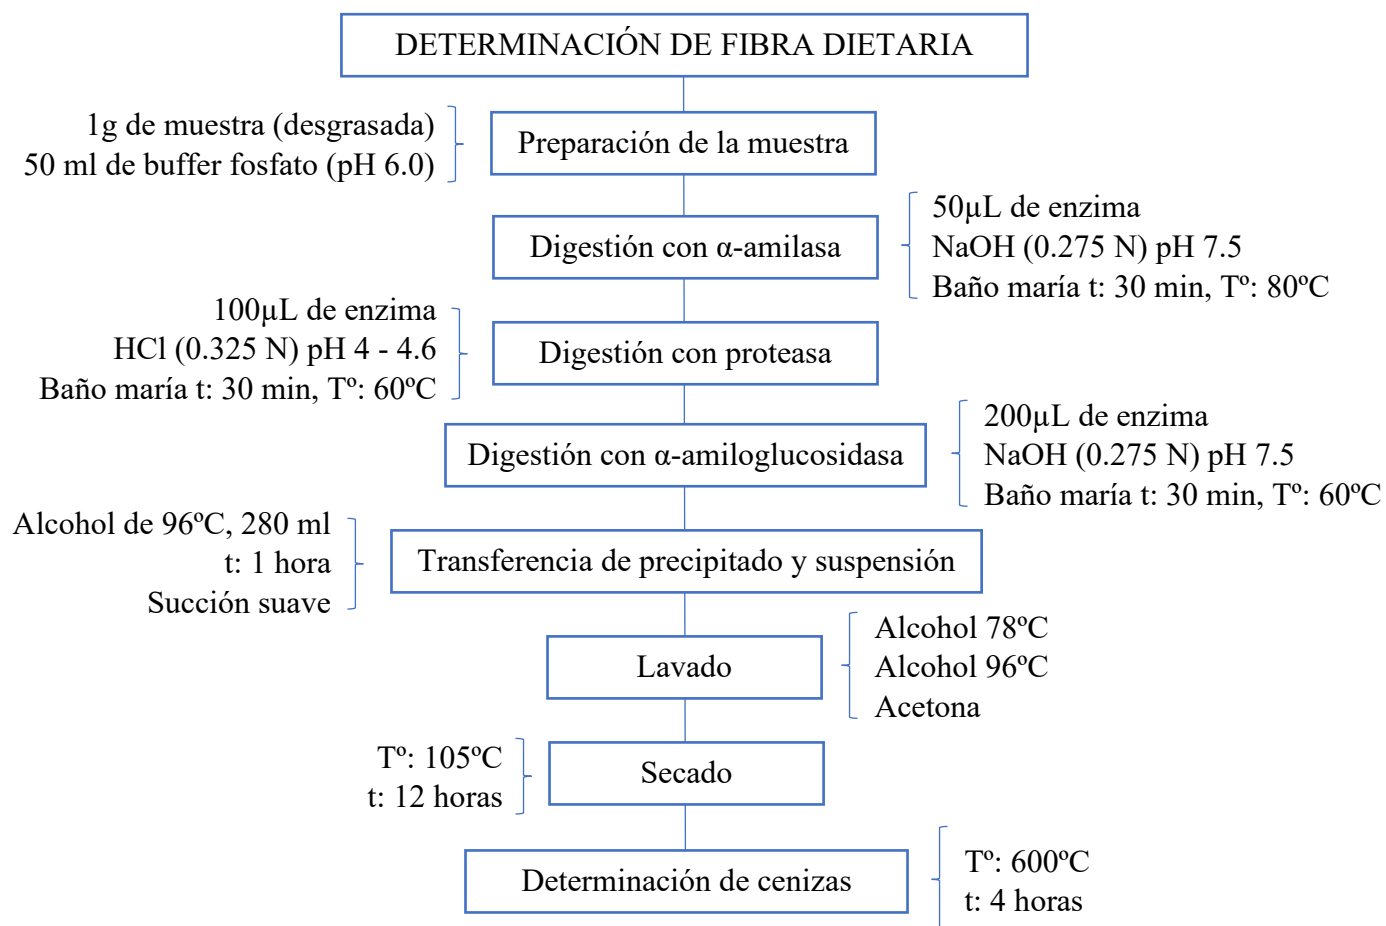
DETERMINACIÓN DE FIBRA DIETARIA

1g de muestra (desgrasada)
50 ml de buffer fosfato (pH 6.0)

Preparación de la muestra

Digestión con α-amilasa

50µL de enzima
NaOH (0.275 N) pH 7.5
Baño maría t: 30 min, Tº: 80ºC

100µL de enzima
HCl (0.325 N) pH 4 - 4.6
Baño maría t: 30 min, Tº: 60ºC

Digestión con proteasa

Digestión con α-amiloglucosidasa

200µL de enzima
NaOH (0.275 N) pH 7.5
Baño maría t: 30 min, Tº: 60ºC

Alcohol de 96ºC, 280 ml
t: 1 hora
Succión suave

Transferencia de precipitado y suspensión

Lavado

Alcohol 78ºC
Alcohol 96ºC
Acetona

Tº: 105ºC
t: 12 horas

Secado

Determinación de cenizas

Tº: 600ºC
t: 4 horas